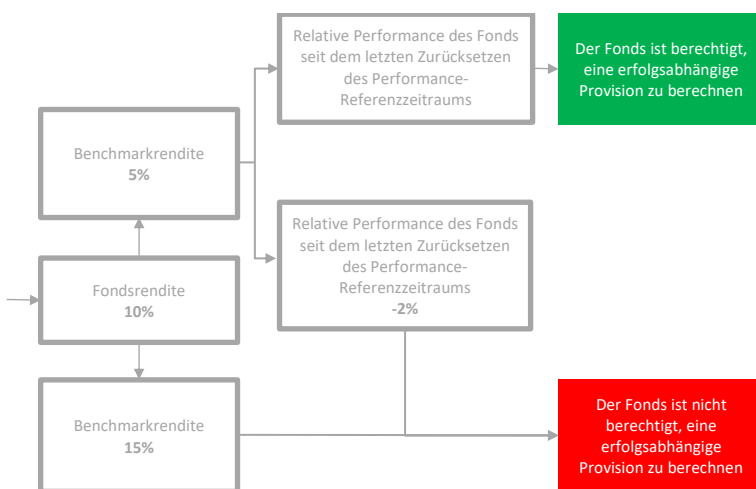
Relative Performance des Fonds seit dem letzten Zurücksetzen des Performance-Referenzzeitraums

Der Fonds ist berechtigt, eine erfolgsabhängige Provision zu berechnen

Benchmarkrendite
5%

Relative Performance des Fonds seit dem letzten Zurücksetzen des Performance-Referenzzeitraums
-2%

Fondsrendite
10%

Benchmarkrendite
15%

Der Fonds ist nicht berechtigt, eine erfolgsabhängige Provision zu berechnen